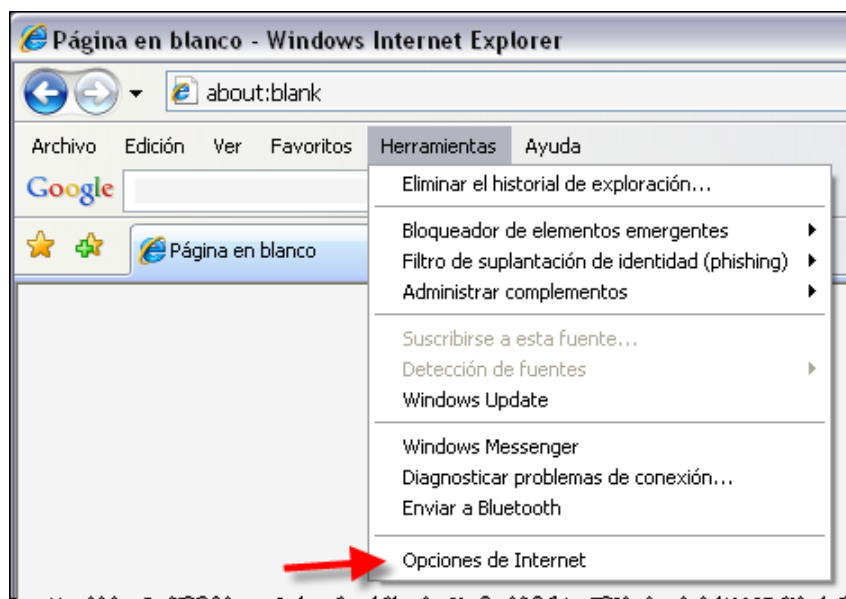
Página en blanco - Windows Internet Explorer

about:blank

Archivo Edición Ver Favoritos Herramientas Ayuda

Google

Página en blanco

Eliminar el historial de exploración...

Bloqueador de elementos emergentes
Filtro de suplantación de identidad (phishing)
Administrar complementos

Suscribirse a esta fuente...
Detección de fuentes
Windows Update

Windows Messenger
Diagnosticar problemas de conexión...
Enviar a Bluetooth

Opciones de Internet